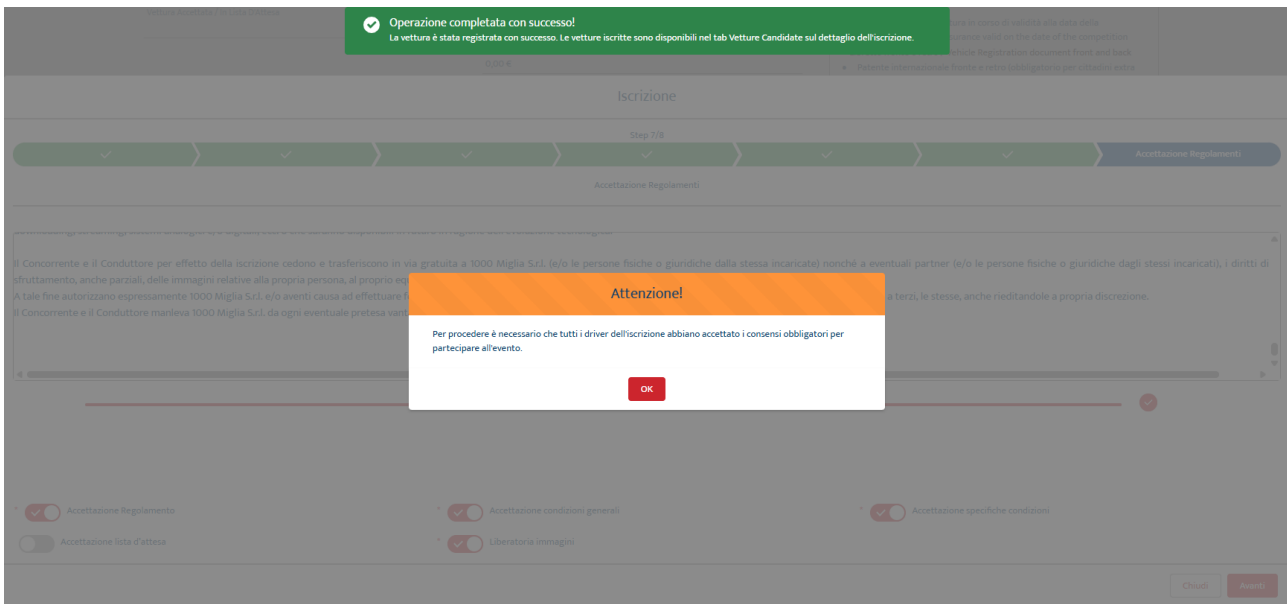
Operazione completata con successo!
La vettura è stata registrata con successo. Le vetture iscritte sono disponibili nel tab Vetture Candidate sul dettaglio dell'iscrizione.

0,00 €

Iscrizione

Step 7/8

Accettazione Regolamenti

Accettazione Regolamenti

Il Concorrente e il Conduttore per effetto della iscrizione cedono e trasferiscono in via gratuita a 1000 Miglia S.r.l. (e/o le persone fisiche o giuridiche dalla stessa incaricate) nonché a eventuali partner (e/o le persone fisiche o giuridiche dagli stessi incaricati), i diritti di sfruttamento, anche parziali, delle immagini relative alla propria persona, al proprio eq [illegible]
A tale fine autorizzano espressamente 1000 Miglia S.r.l. e/o aventi causa ad effettuare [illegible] a terzi, le stesse, anche rieditandole a propria discrezione.
Il Concorrente e il Conduttore manleva 1000 Miglia S.r.l. da ogni eventuale pretesa vant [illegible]

Attenzione!

Per procedere è necessario che tutti i driver dell'iscrizione abbiano accettato i consensi obbligatori per partecipare all'evento.

OK

* Accettazione Regolamento
* Accettazione condizioni generali
* Accettazione specifiche condizioni
Accettazione lista d'attesa
* Liberatoria immagini

Chiudi
Avanti